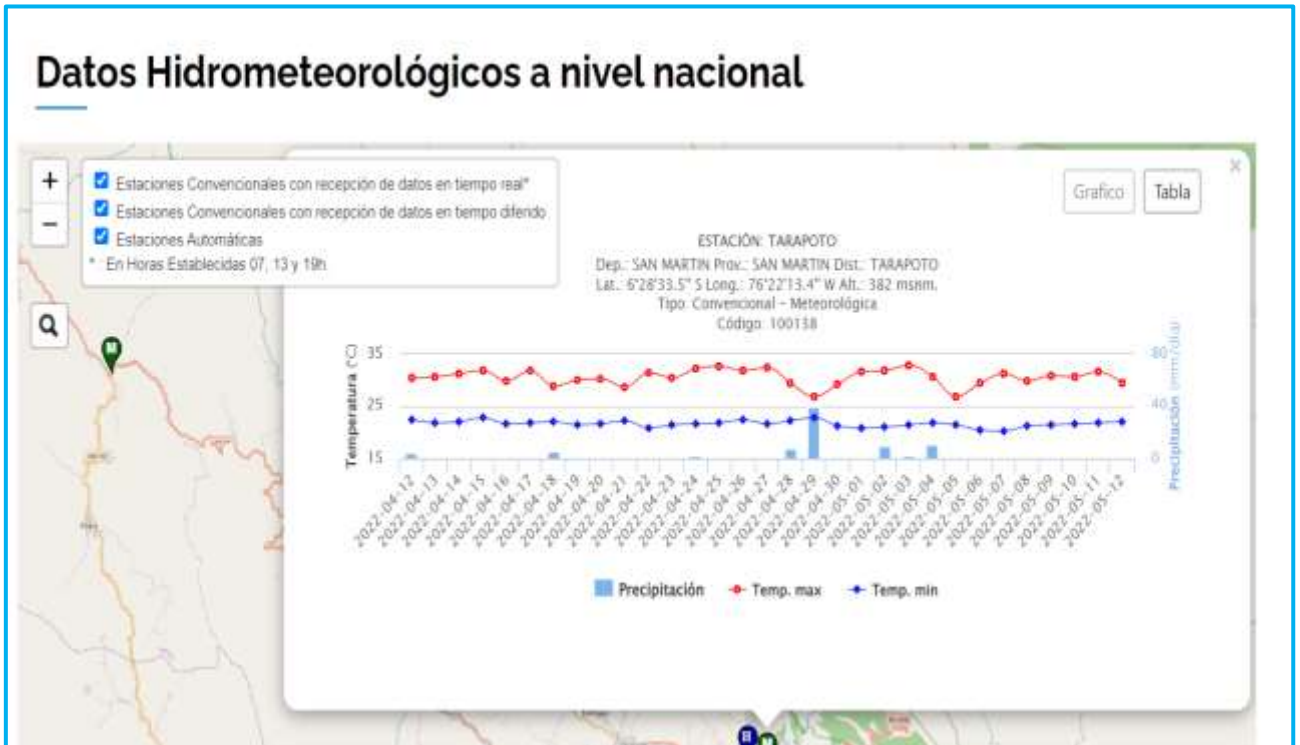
Datos Hidrometeorológicos a nivel nacional

+
−
Estaciones Convencionales con recepción de datos en tiempo real*
Estaciones Convencionales con recepción de datos en tiempo diferido
Estaciones Automáticas
* En Horas Establecidas 07, 13 y 19h

Grafico
Tabla
×

ESTACIÓN: TARAPOTO
Dep.: SAN MARTIN Prov.: SAN MARTIN Dist.: TARAPOTO
Lat.: 6°28'33.5" S Long.: 76°22'13.4" W Alt.: 382 msnm.
Tipo: Convencional - Meteorológica
Código: 100138

Temperatura (°C)
35
25
15

Precipitación (mm/día)
80
40
0

2022-04-12
2022-04-13
2022-04-14
2022-04-15
2022-04-16
2022-04-17
2022-04-18
2022-04-19
2022-04-20
2022-04-21
2022-04-22
2022-04-23
2022-04-24
2022-04-25
2022-04-26
2022-04-27
2022-04-28
2022-04-29
2022-04-30
2022-05-01
2022-05-02
2022-05-03
2022-05-04
2022-05-05
2022-05-06
2022-05-07
2022-05-08
2022-05-09
2022-05-10
2022-05-11
2022-05-12

Precipitación
Temp. max
Temp. min